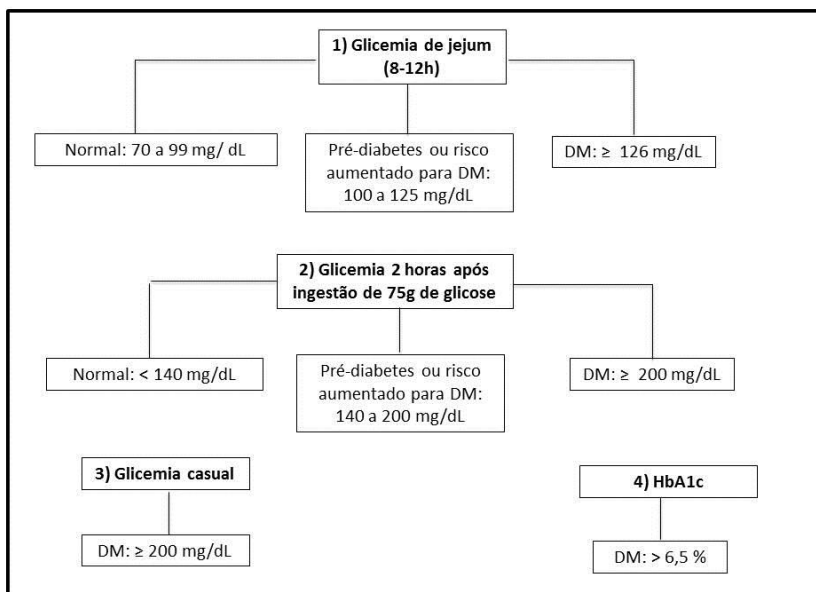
1) Glicemia de jejum (8-12h)

Normal: 70 a 99 mg/ dL

Pré-diabetes ou risco aumentado para DM: 100 a 125 mg/dL

DM: ≥ 126 mg/dL

2) Glicemia 2 horas após ingestão de 75g de glicose

Normal: < 140 mg/dL

Pré-diabetes ou risco aumentado para DM: 140 a 200 mg/dL

DM: ≥ 200 mg/dL

3) Glicemia casual

DM: ≥ 200 mg/dL

4) HbA1c

DM: > 6,5 %